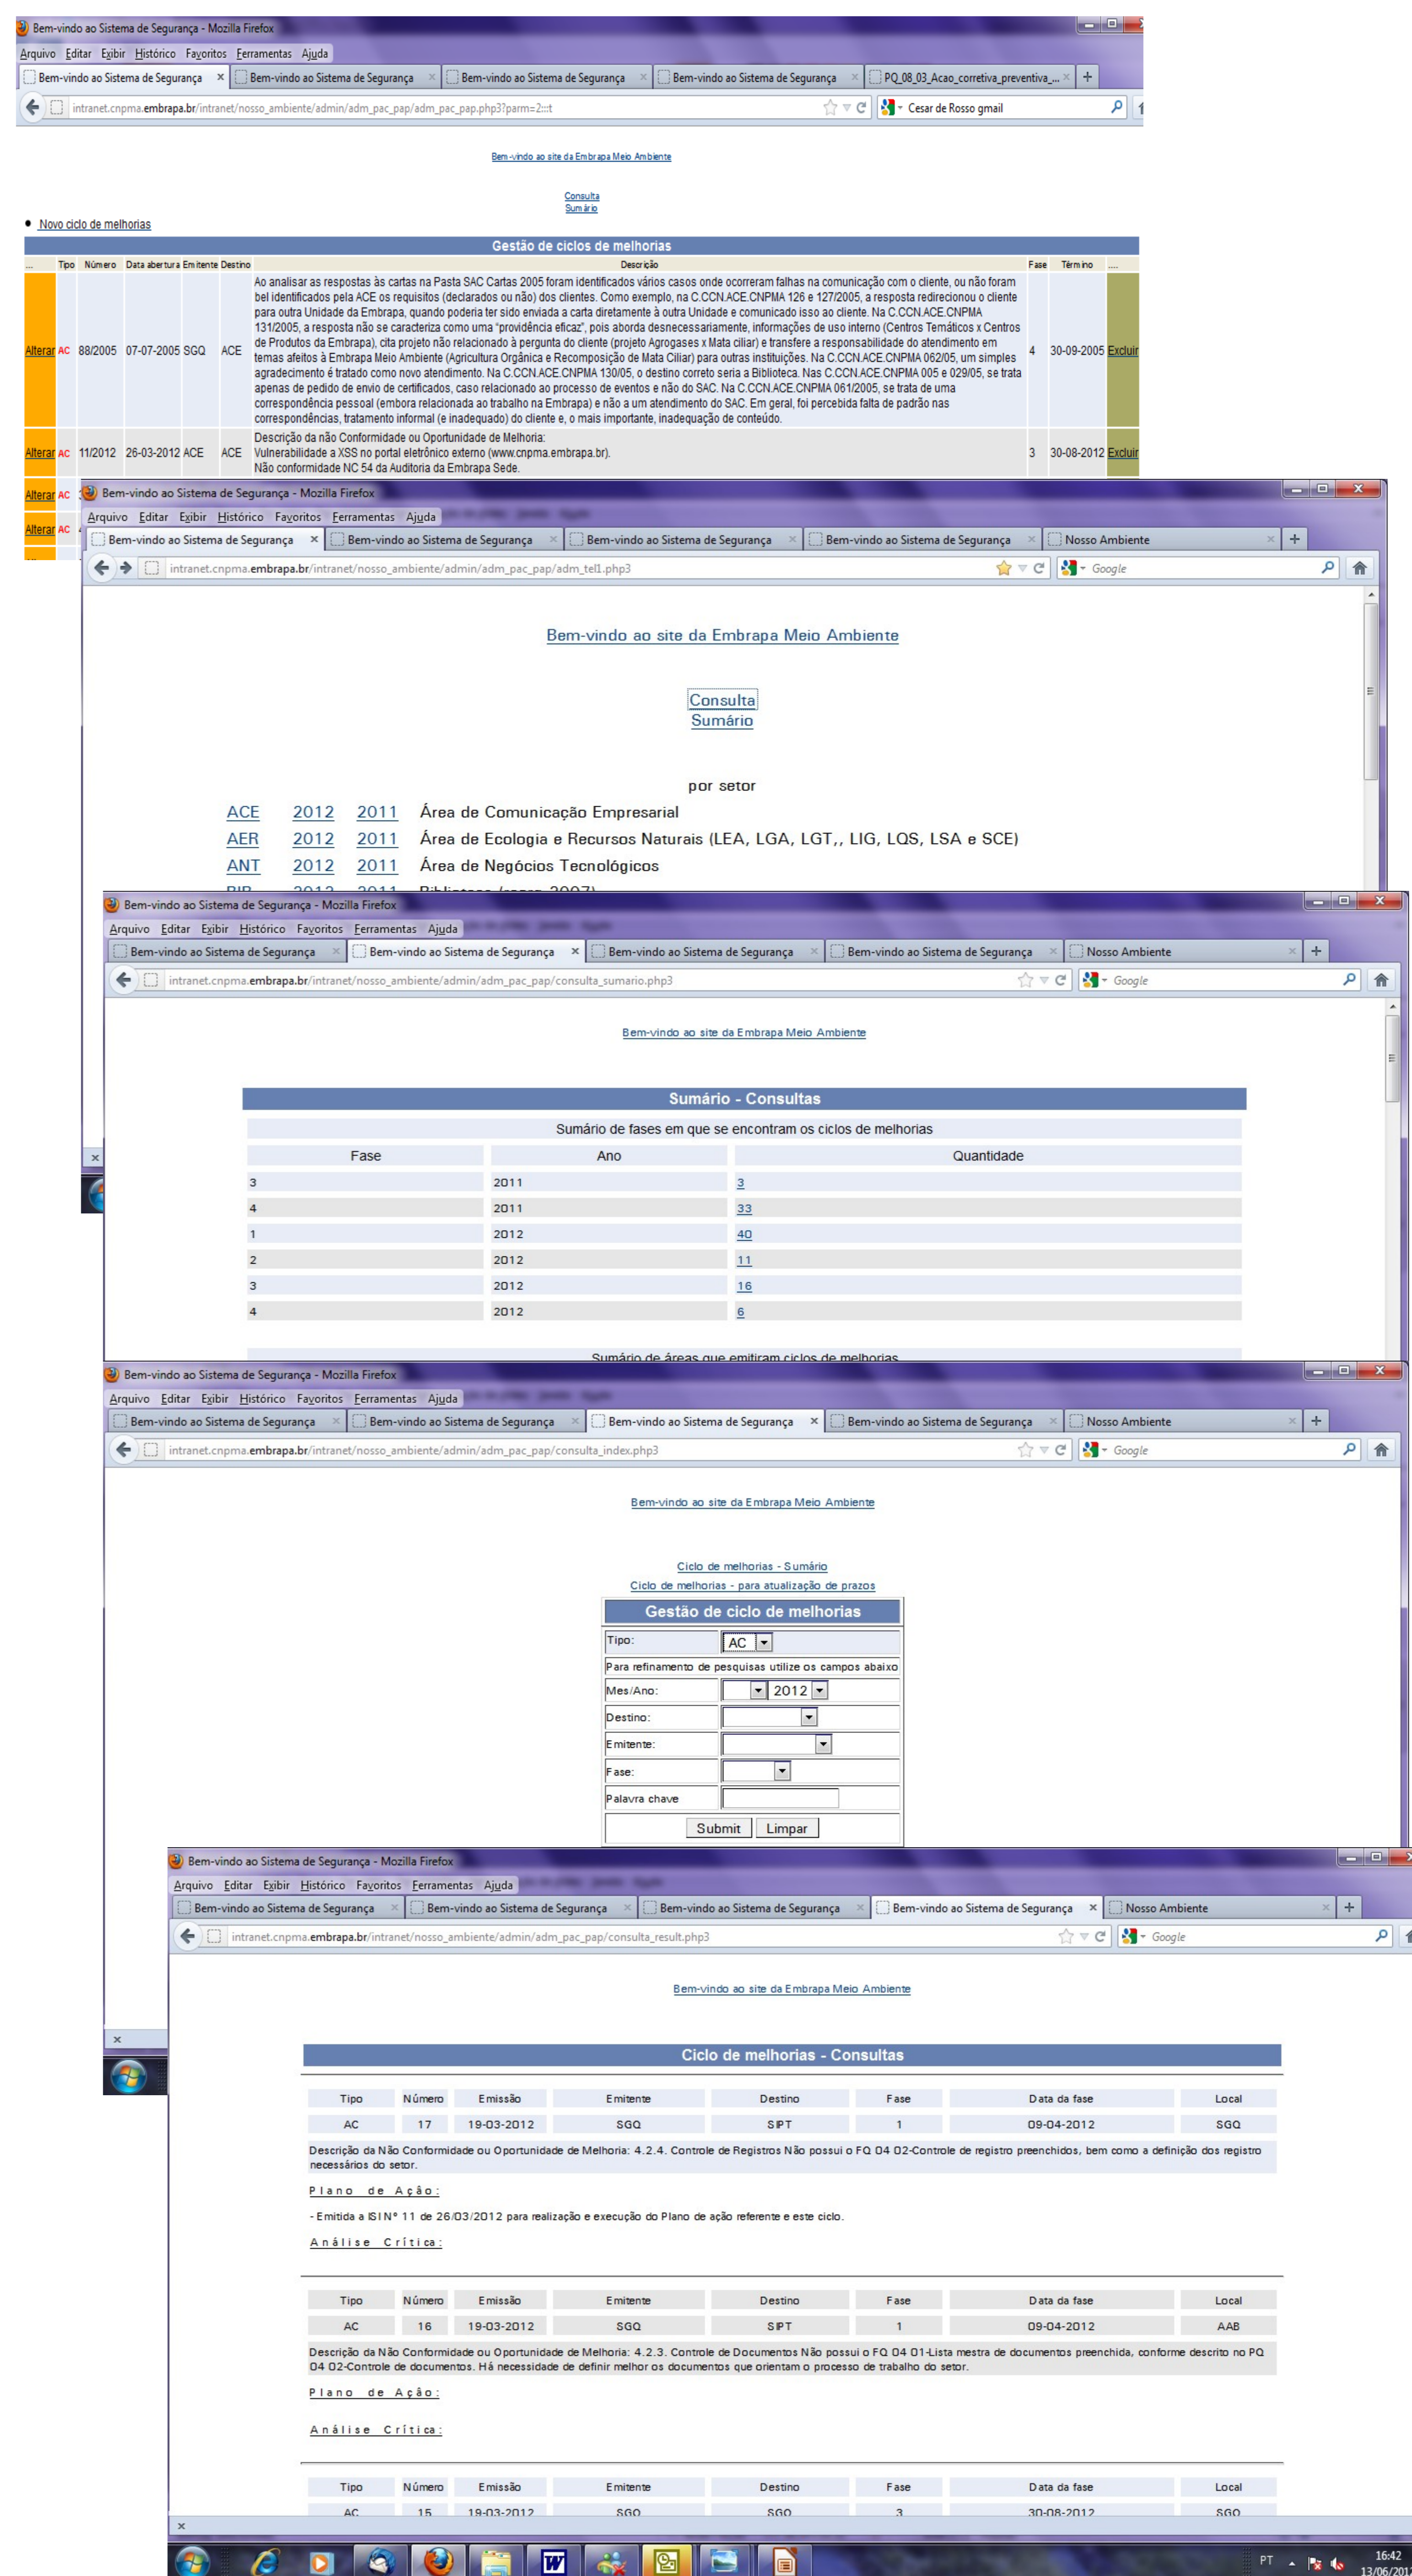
Bem-vindo ao Sistema de Segurança - Mozilla Firefox

Arquivo Editar Exibir Histórico Favoritos Ferramentas Ajuda

Bem-vindo ao Sistema de Segurança | Bem-vindo ao Sistema de Segurança | Bem-vindo ao Sistema de Segurança | Bem-vindo ao Sistema de Segurança | PQ_08_03_Acao_corretiva_preventiva_...

intranet.cnpma.embrapa.br/intranet/nosso_ambiente/admin/adm_pac_pap/adm_pac_pap.php3?parm=2::t

Cesar de Rosso gmail

Bem-vindo ao site da Embrapa Meio Ambiente

Consulta
Sumário

• Novo ciclo de melhorias

Gestão de ciclos de melhorias

| ... | Tipo | Número | Data abertura | Emitente | Destino | Descrição | Fase | Término | .... |
|---|---|---|---|---|---|---|---|---|---|
| Alterar | AC | 88/2005 | 07-07-2005 | SGQ | ACE | Ao analisar as respostas às cartas na Pasta SAC Cartas 2005 foram identificados vários casos onde ocorreram falhas na comunicação com o cliente, ou não foram bem identificados pela ACE os requisitos (declarados ou não) dos clientes. Como exemplo, na C.CCN.ACE.CNPMA 126 e 127/2005, a resposta redirecionou o cliente para outra Unidade da Embrapa, quando poderia ter sido enviada a carta diretamente à outra Unidade e comunicado isso ao cliente. Na C.CCN.ACE.CNPMA 131/2005, a resposta não se caracteriza como uma "providência eficaz", pois aborda desnecessariamente, informações de uso interno (Centros Temáticos x Centros de Produtos da Embrapa), cita projeto não relacionado à pergunta do cliente (projeto Agrogases x Mata ciliar) e transfere a responsabilidade do atendimento em temas afeitos à Embrapa Meio Ambiente (Agricultura Orgânica e Recomposição de Mata Ciliar) para outras instituições. Na C.CCN.ACE.CNPMA 062/05, um simples agradecimento é tratado como novo atendimento. Na C.CCN.ACE.CNPMA 130/05, o destino correto seria a Biblioteca. Nas C.CCN.ACE.CNPMA 005 e 029/05, se trata apenas de pedido de envio de certificados, caso relacionado ao processo de eventos e não do SAC. Na C.CCN.ACE.CNPMA 061/2005, se trata de uma correspondência pessoal (embora relacionada ao trabalho na Embrapa) e não a um atendimento do SAC. Em geral, foi percebida falta de padrão nas correspondências, tratamento informal (e inadequado) do cliente e, o mais importante, inadequação de conteúdo. | 4 | 30-09-2005 | Excluir |
| Alterar | AC | 11/2012 | 26-03-2012 | ACE | ACE | Descrição da não Conformidade ou Oportunidade de Melhoria: Vulnerabilidade a XSS no portal eletrônico externo (www.cnpma.embrapa.br). Não conformidade NC 54 da Auditoria da Embrapa Sede. | 3 | 30-08-2012 | Excluir |
| Alterar | AC | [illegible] | | | | | | | |
| Alterar | AC | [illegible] | | | | | | | |

Bem-vindo ao Sistema de Segurança - Mozilla Firefox

Arquivo Editar Exibir Histórico Favoritos Ferramentas Ajuda

Bem-vindo ao Sistema de Segurança | Bem-vindo ao Sistema de Segurança | Bem-vindo ao Sistema de Segurança | Bem-vindo ao Sistema de Segurança | Nosso Ambiente

intranet.cnpma.embrapa.br/intranet/nosso_ambiente/admin/adm_pac_pap/adm_tel1.php3

Google

Bem-vindo ao site da Embrapa Meio Ambiente

Consulta
Sumário

por setor

ACE 2012 2011 Área de Comunicação Empresarial
AER 2012 2011 Área de Ecologia e Recursos Naturais (LEA, LGA, LGT,, LIG, LQS, LSA e SCE)
ANT 2012 2011 Área de Negócios Tecnológicos
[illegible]

Bem-vindo ao Sistema de Segurança - Mozilla Firefox

Arquivo Editar Exibir Histórico Favoritos Ferramentas Ajuda

Bem-vindo ao Sistema de Segurança | Bem-vindo ao Sistema de Segurança | Bem-vindo ao Sistema de Segurança | Bem-vindo ao Sistema de Segurança | Nosso Ambiente

intranet.cnpma.embrapa.br/intranet/nosso_ambiente/admin/adm_pac_pap/consulta_sumario.php3

Google

Bem-vindo ao site da Embrapa Meio Ambiente

Sumário - Consultas

Sumário de fases em que se encontram os ciclos de melhorias

| Fase | Ano | Quantidade |
|---|---|---|
| 3 | 2011 | 3 |
| 4 | 2011 | 33 |
| 1 | 2012 | 40 |
| 2 | 2012 | 11 |
| 3 | 2012 | 16 |
| 4 | 2012 | 6 |

Sumário de áreas que emitiram ciclos de melhorias

Bem-vindo ao Sistema de Segurança - Mozilla Firefox

Arquivo Editar Exibir Histórico Favoritos Ferramentas Ajuda

Bem-vindo ao Sistema de Segurança | Bem-vindo ao Sistema de Segurança | Bem-vindo ao Sistema de Segurança | Bem-vindo ao Sistema de Segurança | Nosso Ambiente

intranet.cnpma.embrapa.br/intranet/nosso_ambiente/admin/adm_pac_pap/consulta_index.php3

Google

Bem-vindo ao site da Embrapa Meio Ambiente

Ciclo de melhorias - Sumário
Ciclo de melhorias - para atualização de prazos

Gestão de ciclo de melhorias

Tipo: AC
Para refinamento de pesquisas utilize os campos abaixo
Mes/Ano: 2012
Destino:
Emitente:
Fase:
Palavra chave

Submit Limpar

Bem-vindo ao Sistema de Segurança - Mozilla Firefox

Arquivo Editar Exibir Histórico Favoritos Ferramentas Ajuda

Bem-vindo ao Sistema de Segurança | Bem-vindo ao Sistema de Segurança | Bem-vindo ao Sistema de Segurança | Bem-vindo ao Sistema de Segurança | Nosso Ambiente

intranet.cnpma.embrapa.br/intranet/nosso_ambiente/admin/adm_pac_pap/consulta_result.php3

Google

Bem-vindo ao site da Embrapa Meio Ambiente

Ciclo de melhorias - Consultas

| Tipo | Número | Emissão | Emitente | Destino | Fase | Data da fase | Local |
|---|---|---|---|---|---|---|---|
| AC | 17 | 19-03-2012 | SGQ | SIPT | 1 | 09-04-2012 | SGQ |

Descrição da Não Conformidade ou Oportunidade de Melhoria: 4.2.4. Controle de Registros Não possui o FQ 04 02-Controle de registro preenchidos, bem como a definição dos registro necessários do setor.

Plano de Ação:

- Emitida a ISIN° 11 de 26/03/2012 para realização e execução do Plano de ação referente e este ciclo.

Análise Crítica:

| Tipo | Número | Emissão | Emitente | Destino | Fase | Data da fase | Local |
|---|---|---|---|---|---|---|---|
| AC | 16 | 19-03-2012 | SGQ | SIPT | 1 | 09-04-2012 | AAB |

Descrição da Não Conformidade ou Oportunidade de Melhoria: 4.2.3. Controle de Documentos Não possui o FQ 04 01-Lista mestra de documentos preenchida, conforme descrito no PQ 04 02-Controle de documentos. Há necessidade de definir melhor os documentos que orientam o processo de trabalho do setor.

Plano de Ação:

Análise Crítica:

| Tipo | Número | Emissão | Emitente | Destino | Fase | Data da fase | Local |
|---|---|---|---|---|---|---|---|
| AC | 15 | 19-03-2012 | SGQ | SGQ | 3 | 30-08-2012 | SGQ |

PT 16:42 13/06/2012